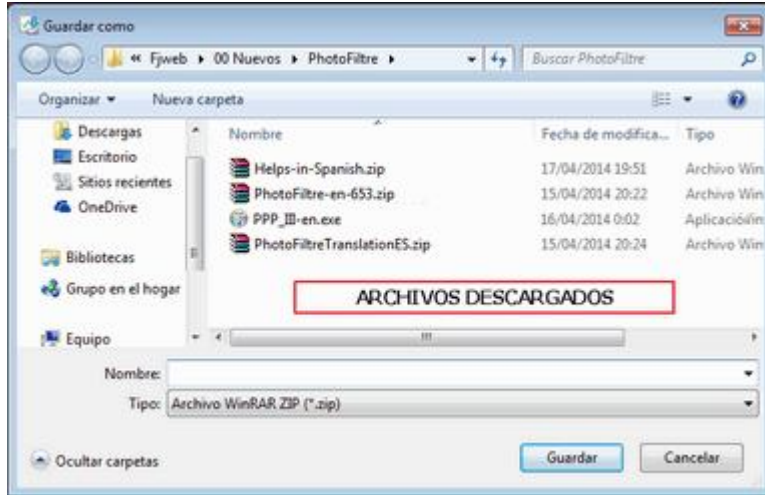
Guardar como

« Fjweb ▸ 00 Nuevos ▸ PhotoFiltre ▸

Buscar PhotoFiltre

Organizar ▾ Nueva carpeta

Descargas
Escritorio
Sitios recientes
OneDrive

Bibliotecas

Grupo en el hogar

Equipo

| Nombre | Fecha de modifica... | Tipo |
|---|---|---|
| Helps-in-Spanish.zip | 17/04/2014 19:51 | Archivo Win |
| PhotoFiltre-en-653.zip | 15/04/2014 20:22 | Archivo Win |
| PPP_II-en.exe | 16/04/2014 0:02 | Aplicación |
| PhotoFiltreTranslationES.zip | 15/04/2014 20:24 | Archivo Win |

ARCHIVOS DESCARGADOS

Nombre:

Tipo: Archivo WinRAR ZIP (*.zip)

Ocultar carpetas

Guardar Cancelar